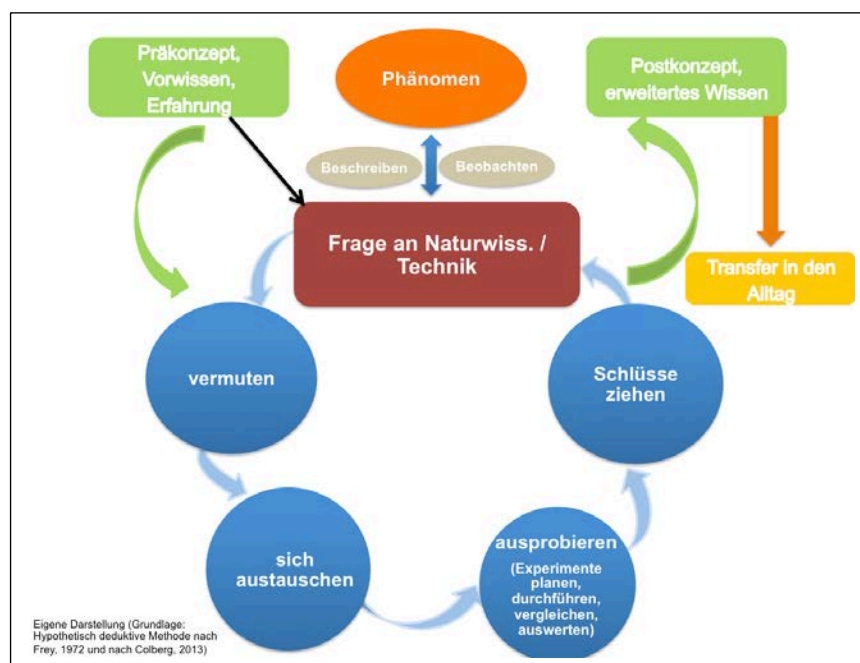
Präkonzept, Vorwissen, Erfahrung

Phänomen

Postkonzept, erweitertes Wissen

Beschreiben

Beobachten

Frage an Naturwiss. / Technik

Transfer in den Alltag

vermuten

Schlüsse ziehen

sich austauschen

ausprobieren (Experimente planen, durchführen, vergleichen, auswerten)

Eigene Darstellung (Grundlage: Hypothetisch deduktive Methode nach Frey, 1972 und nach Colberg, 2013)